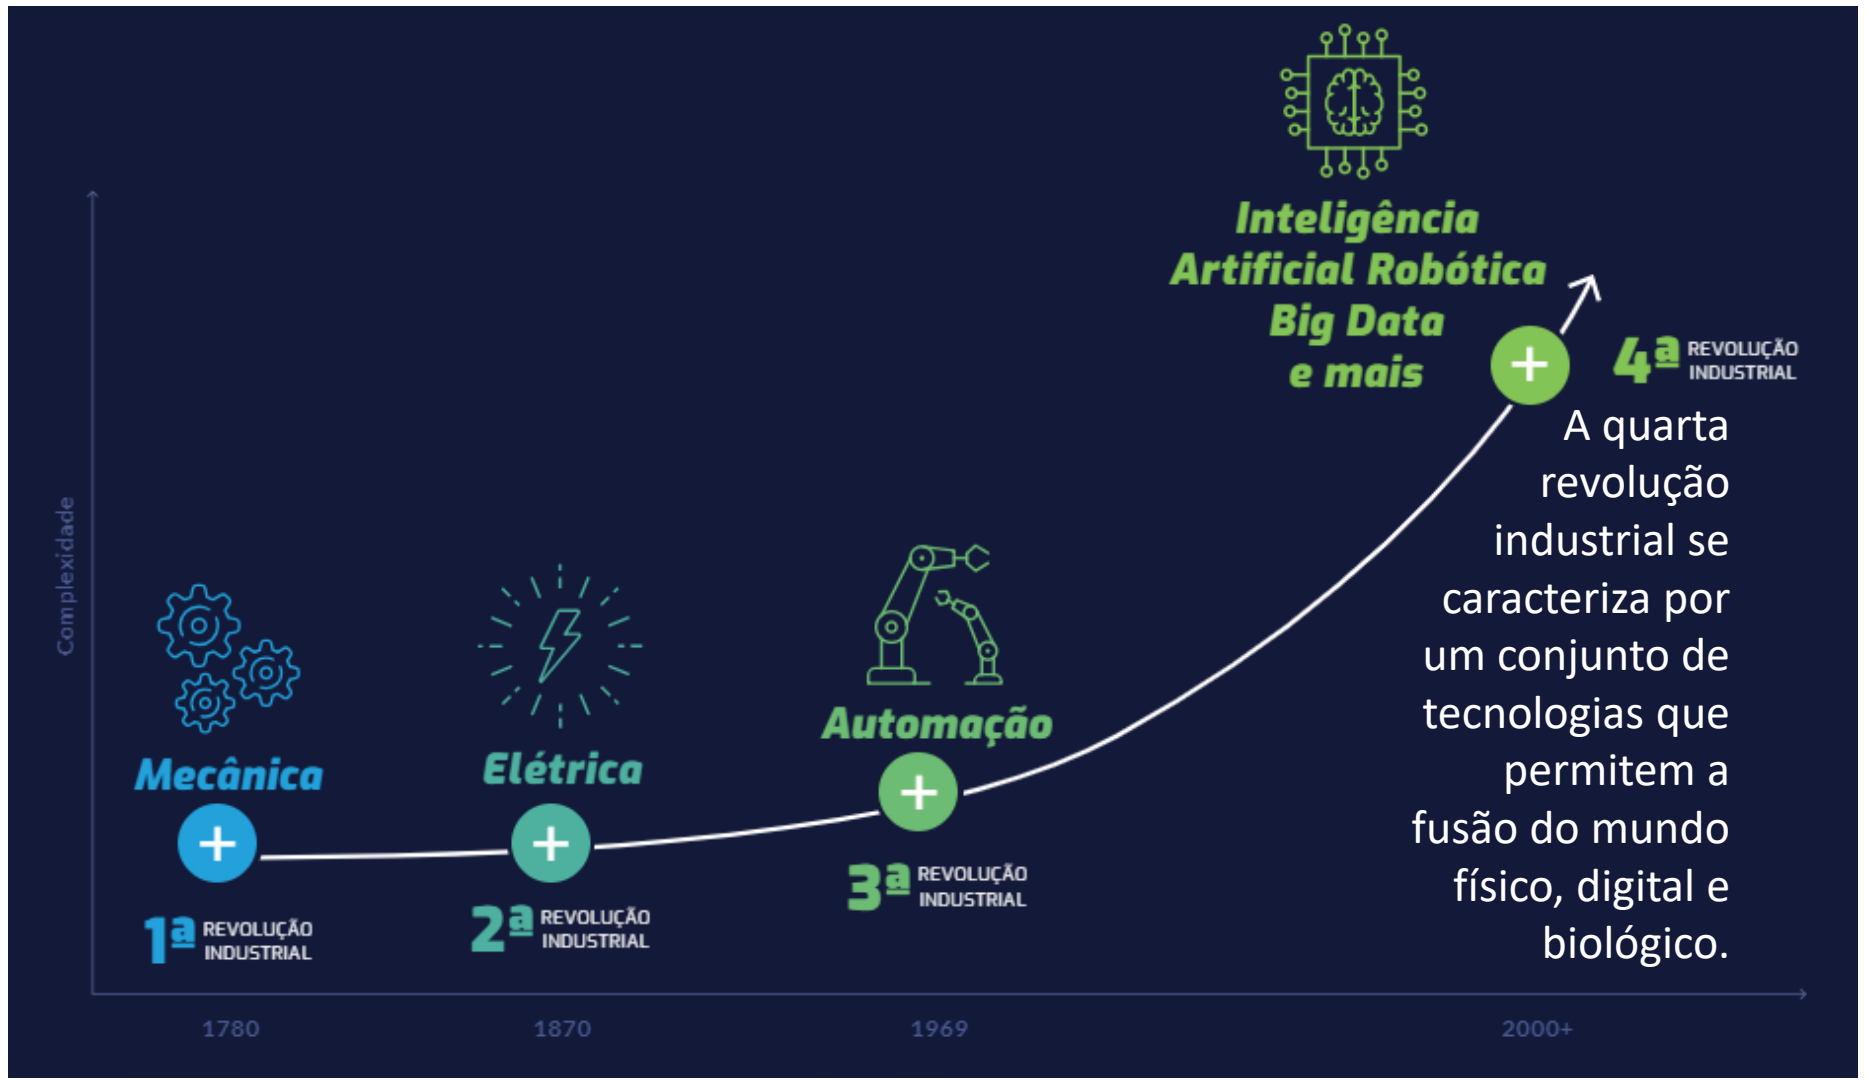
Inteligência Artificial Robótica Big Data e mais

4ª REVOLUÇÃO INDUSTRIAL

A quarta revolução industrial se caracteriza por um conjunto de tecnologias que permitem a fusão do mundo físico, digital e biológico.

Complexidade

Automação

Mecânica

Elétrica

1ª REVOLUÇÃO INDUSTRIAL

2ª REVOLUÇÃO INDUSTRIAL

3ª REVOLUÇÃO INDUSTRIAL

1780

1870

1969

2000+